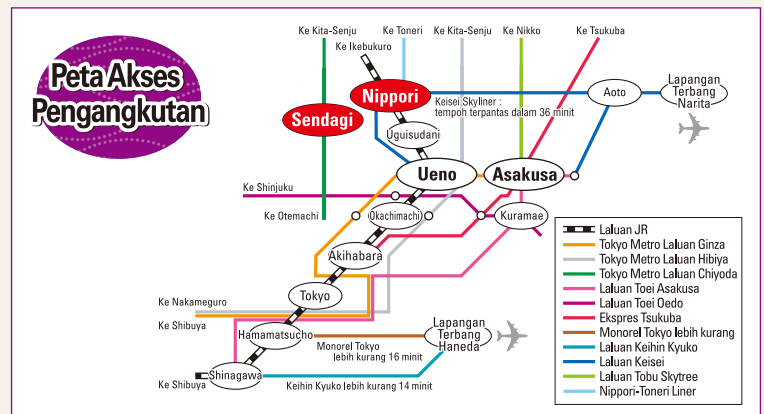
Peta Akses Pengangkutan

Ke Kita-Senju
Ke Toneri
Ke Kita-Senju
Ke Nikko
Ke Tsukuba
Ke Ikebukuro
Nippori
Sendagi
Keisei Skyliner : tempoh terpantas dalam 36 minit
Aoto
Lapangan Terbang Narita
Uguisudani
Ueno
Asakusa
Ke Shinjuku
Ke Otemachi
Okachimachi
Kuramae
Akihabara
Tokyo
Ke Nakameguro
Ke Shibuya
Hamamatsucho
Lapangan Terbang Haneda
Monorel Tokyo lebih kurang 16 minit
Shinagawa
Ke Shibuya
Keihin Kyuko lebih kurang 14 minit

Laluan JR
Tokyo Metro Laluan Ginza
Tokyo Metro Laluan Hibiya
Tokyo Metro Laluan Chiyoda
Laluan Toei Asakusa
Laluan Toei Oedo
Ekspres Tsukuba
Monorel Tokyo lebih kurang
Laluan Keihin Kyuko
Laluan Keisei
Laluan Tobu Skytree
Nippori-Toneri Liner